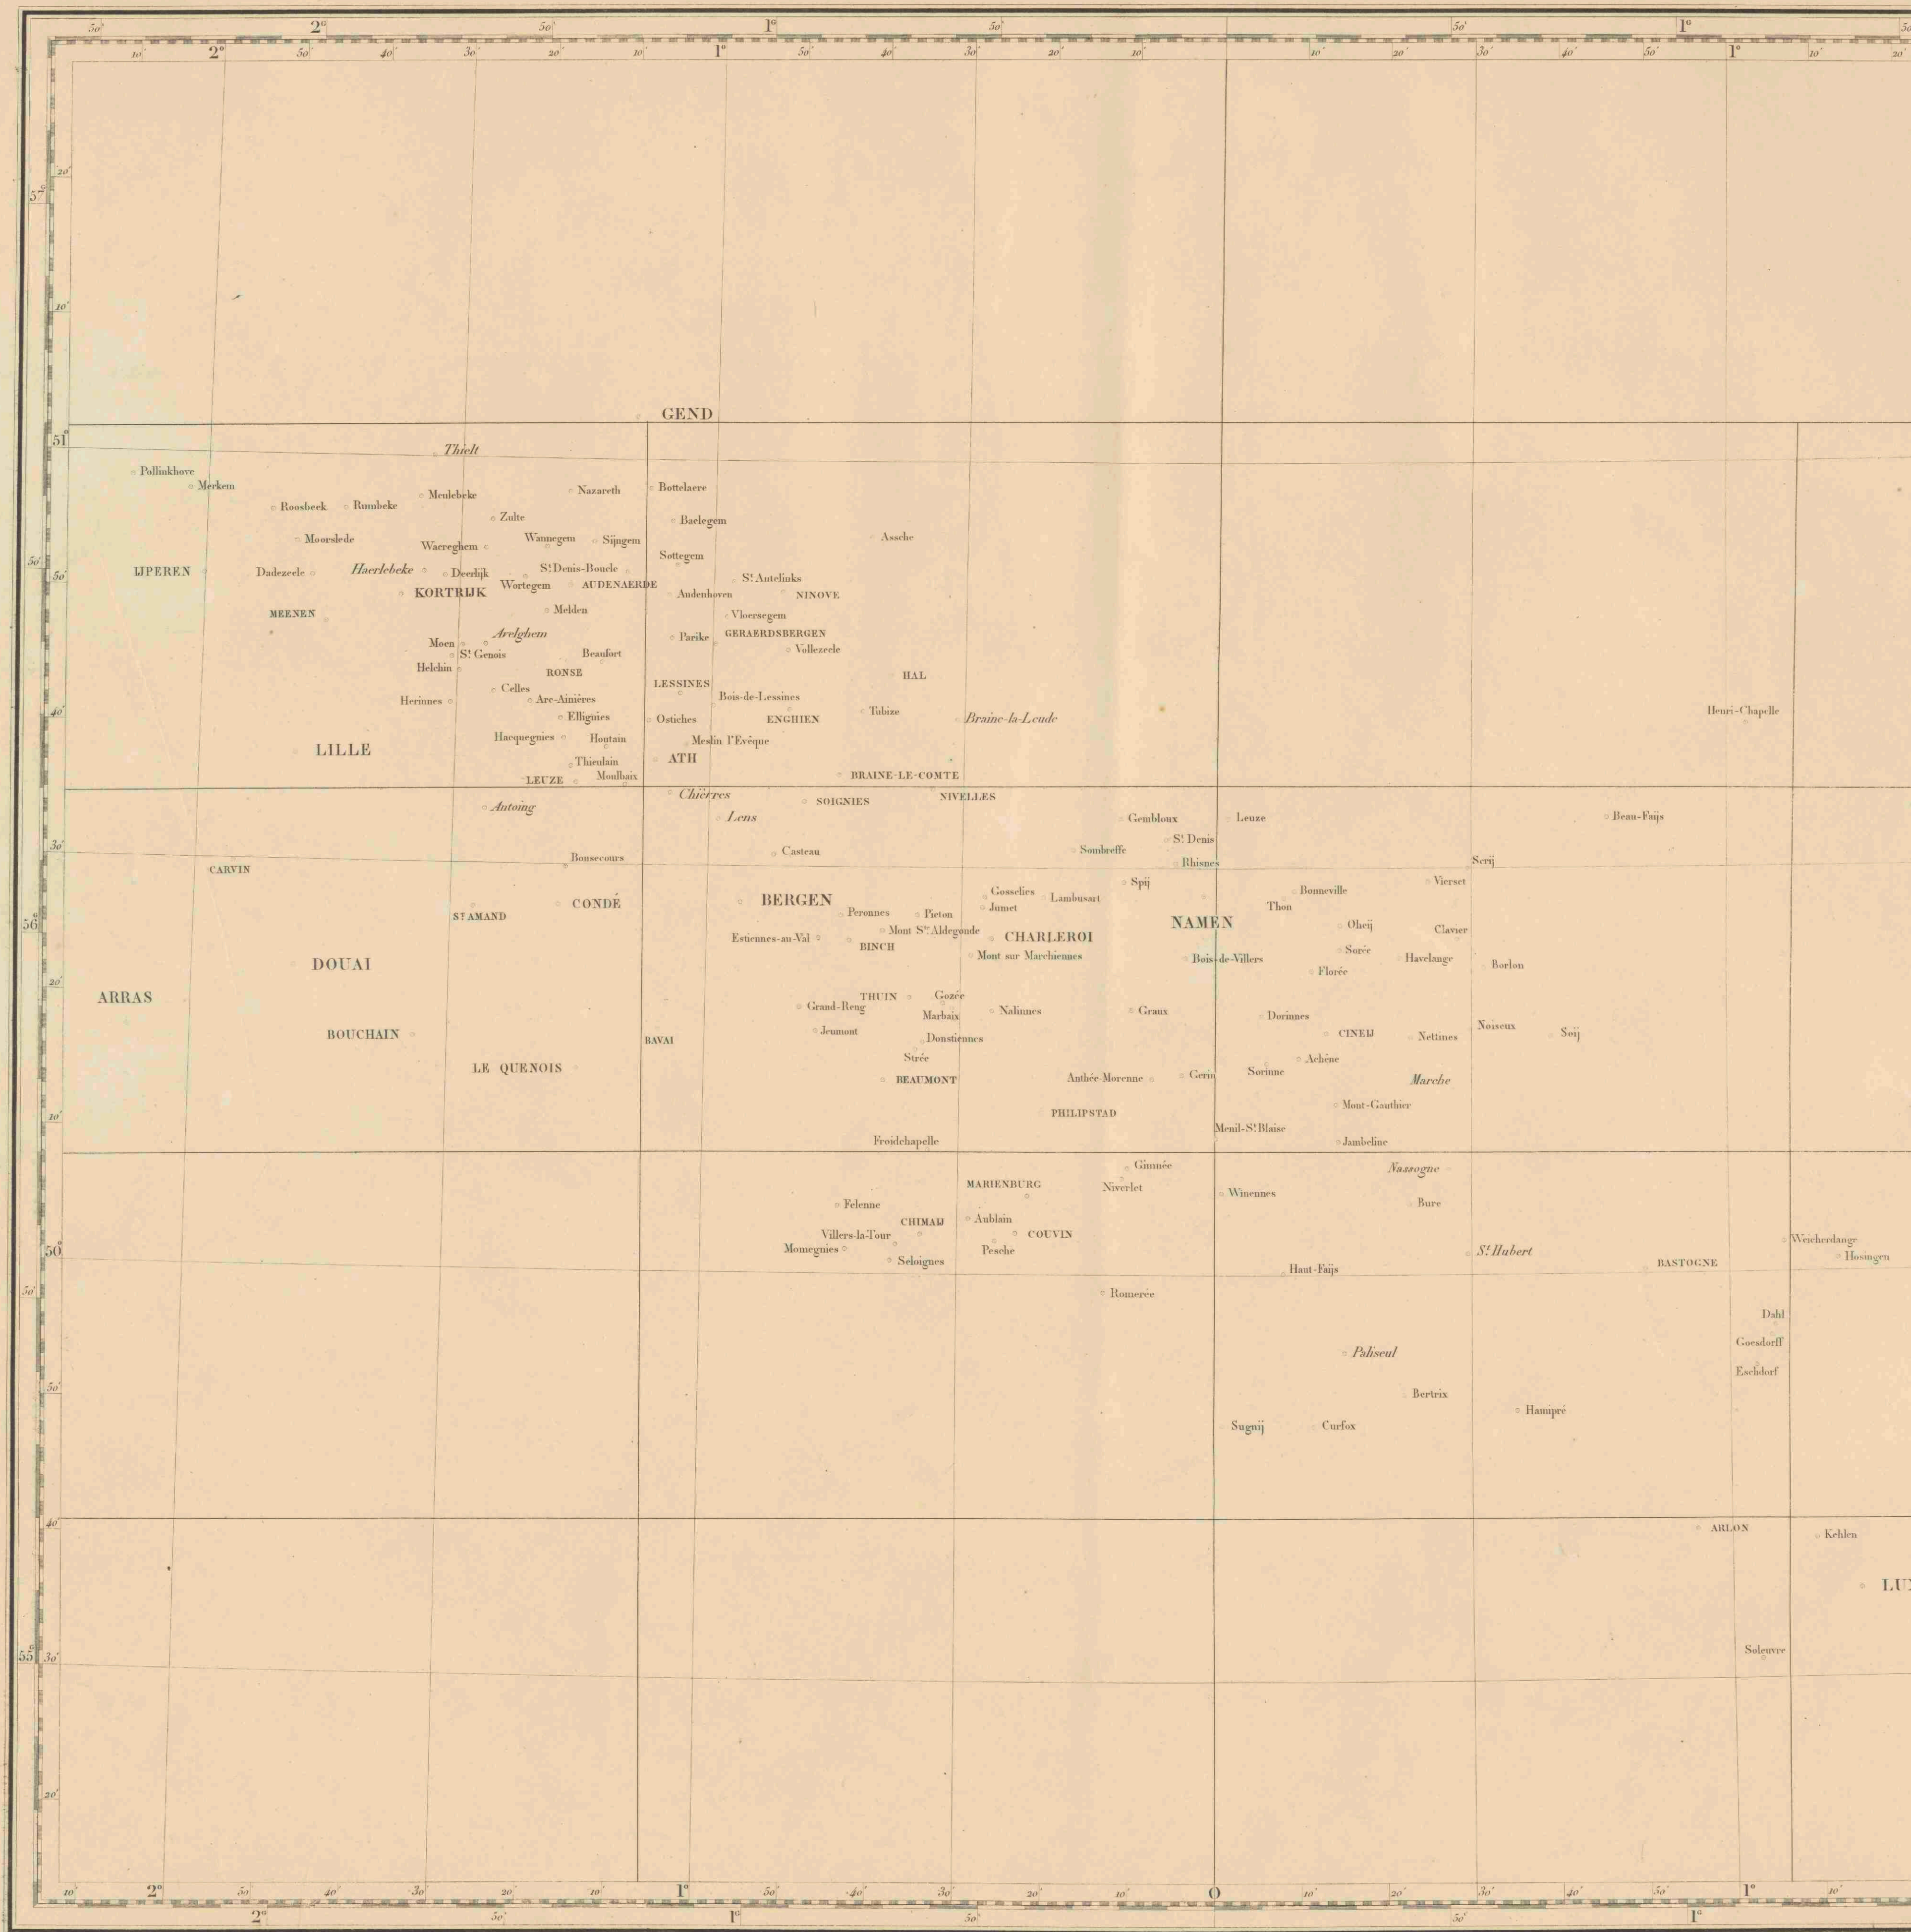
50' 2° 50' 1° 50' 50' 1° 50'
10' 2° 50' 40' 30' 20' 10' 1° 50' 40' 30' 20' 10' 10' 20' 30' 40' 50' 1° 10' 20'

37° 20'
10'
51° 50' 40' 30' 56° 20' 10' 50° 50' 50' 40' 55° 30' 20'

GEND

Thielt
Pollinkhove
Meckem
Roosbeek
Rumbeke
Meulebeke
Nazareth
Bottelaere
Zulte
Baelegem
Moorslede
Waereghem
Wannegem
Sijngem
Assche
Sottegem
IJPEREN
Dadezeele
Haerlebeke
Deerlijk
S! Denis-Boucle
Wortegem
AUDENAERDE
KORTRIJK
S! Antelinks
Audenhoven
NINOVE
MEENEN
Melden
Vloersegem
Arelghem
Parike
GERAERDSBERGEN
Moen
S! Genois
Beaufort
Vollezeele
Helchin
RONSE
HAL
LESSINES
Celles
Herinnes
Arc-Ainières
Bois-de-Lessines
Tubize
Ellignies
Ostiches
ENGHIEN
Braine-la-Leude
Henri-Chapelle
LILLE
Hacquegnies
Houtain
Meslin l'Evêque
Thieulain
ATH
LEUZE
Moulbaix
BRAINE-LE-COMTE
Chièvres
SOIGNIES
NIVELLES
Antoing
Lens
Gembloux
Leuze
Beau-Faijs
S! Denis
Casteau
Sombreffe
Bonsecours
Rhisnes
Scrij
CARVIN
Spij
Vierset
Gosselies
Lambusart
Bonneville
CONDÉ
BERGEN
Jumet
Thon
S! AMAND
Peronnes
Pieton
NAMEN
Oheij
Clavier
Mont S! Aldegonde
Estiennes-au-Val
CHARLEROI
BINCH
Sorée
DOUAI
Mont sur Marchiennes
Bois-de-Villers
Havelange
Borlon
Florée
ARRAS
THUIN
Gozée
Grand-Reng
Nalinnes
Graux
Marbaix
Dorinnes
Noiseux
BOUCHAIN
Jeumont
CINEIJ
Nettines
Soij
BAVAI
Donstiennes
Achêne
Strée
LE QUENOIS
Anthée-Morenne
Gerin
Sorinne
BEAUMONT
Marche
PHILIPSTAD
Mont-Gauthier
Menil-S! Blaise
Froidchapelle
Jambeline
Gimnée
Nassogne
MARIENBURG
Niverlet
Winennes
Felenne
Bure
CHIMAIJ
Aublain
Villers-la-Tour
COUVIN
Weicherdange
Momegnies
Pesche
S! Hubert
Hosingen
Seloignes
Haut-Faijs
BASTOGNE
Romerée
Dahl
Goesdorff
Paliseul
Eschdorf
Bertrix
Hamipré
Sugnij
Curfox
ARLON
Kehlen
LU
Soleuvre

10' 2° 50' 40' 30' 20' 10' 1° 50' 40' 30' 20' 10' 0 10' 20' 30' 40' 50' 1° 10' 20'
2° 50' 1° 50' 50' 1°